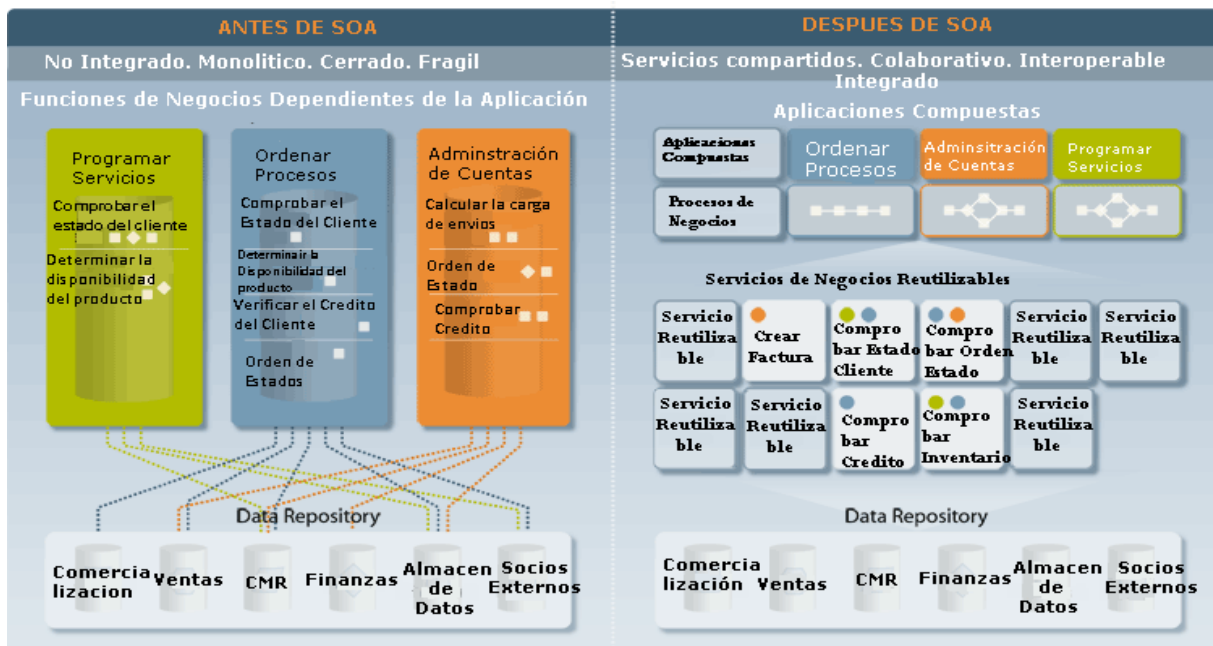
ANTES DE SOA

No Integrado. Monolitico. Cerrado. Fragil

Funciones de Negocios Dependientes de la Aplicación

Programar Servicios

Comprobar el estado del cliente

Determinar la disponibilidad del producto

Ordenar Procesos

Comprobar el Estado del Cliente

Determinar la Disponibilidad del producto

Verificar el Credito del Cliente

Orden de Estados

Adminstración de Cuentas

Calcular la carga de envios

Orden de Estado

Comprobar Credito

Data Repository

Comercia lizacion

Ventas

CMR

Finanzas

Almacen de Datos

Socios Externos

DESPUES DE SOA

Servicios compartidos. Colaborativo. Interoperable Integrado

Aplicaciones Compuestas

Aplicaciones Compuestas

Ordenar Procesos

Adminsitración de Cuentas

Programar Servicios

Procesos de Negocios

Servicios de Negocios Reutilizables

Servicio Reutiliza ble

Crear Factura

Compro bar Estado Cliente

Compro bar Orden Estado

Servicio Reutiliza ble

Servicio Reutiliza ble

Servicio Reutiliza ble

Servicio Reutiliza ble

Compro bar Credito

Compro bar Inventario

Servicio Reutiliza ble

Data Repository

Comercia lización

Ventas

CMR

Finanzas

Almacen de Datos

Socios Externos